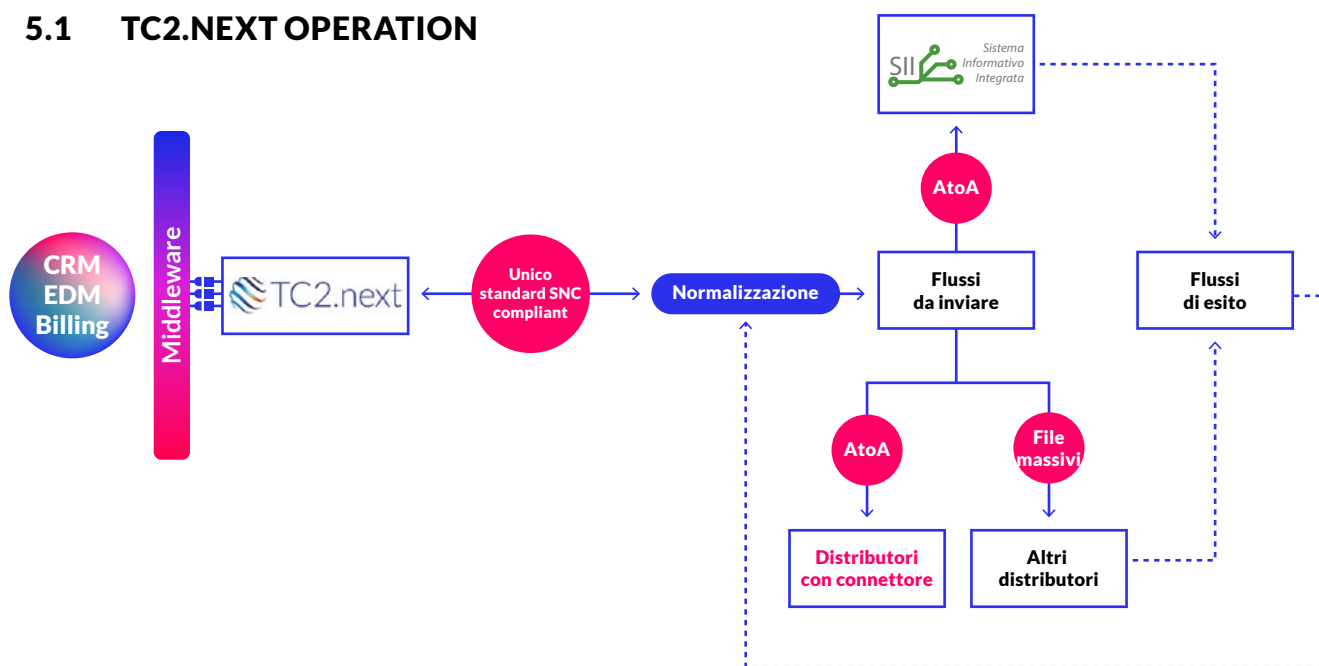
5.1 TC2.NEXT OPERATION

SII Sistema Informativo Integrata

CRM
EDM
Billing

Middleware

TC2.next

Unico standard SNC compliant

Normalizzazione

AtoA

Flussi da inviare

Flussi di esito

AtoA

File massivi

Distributori con connettore

Altri distributori